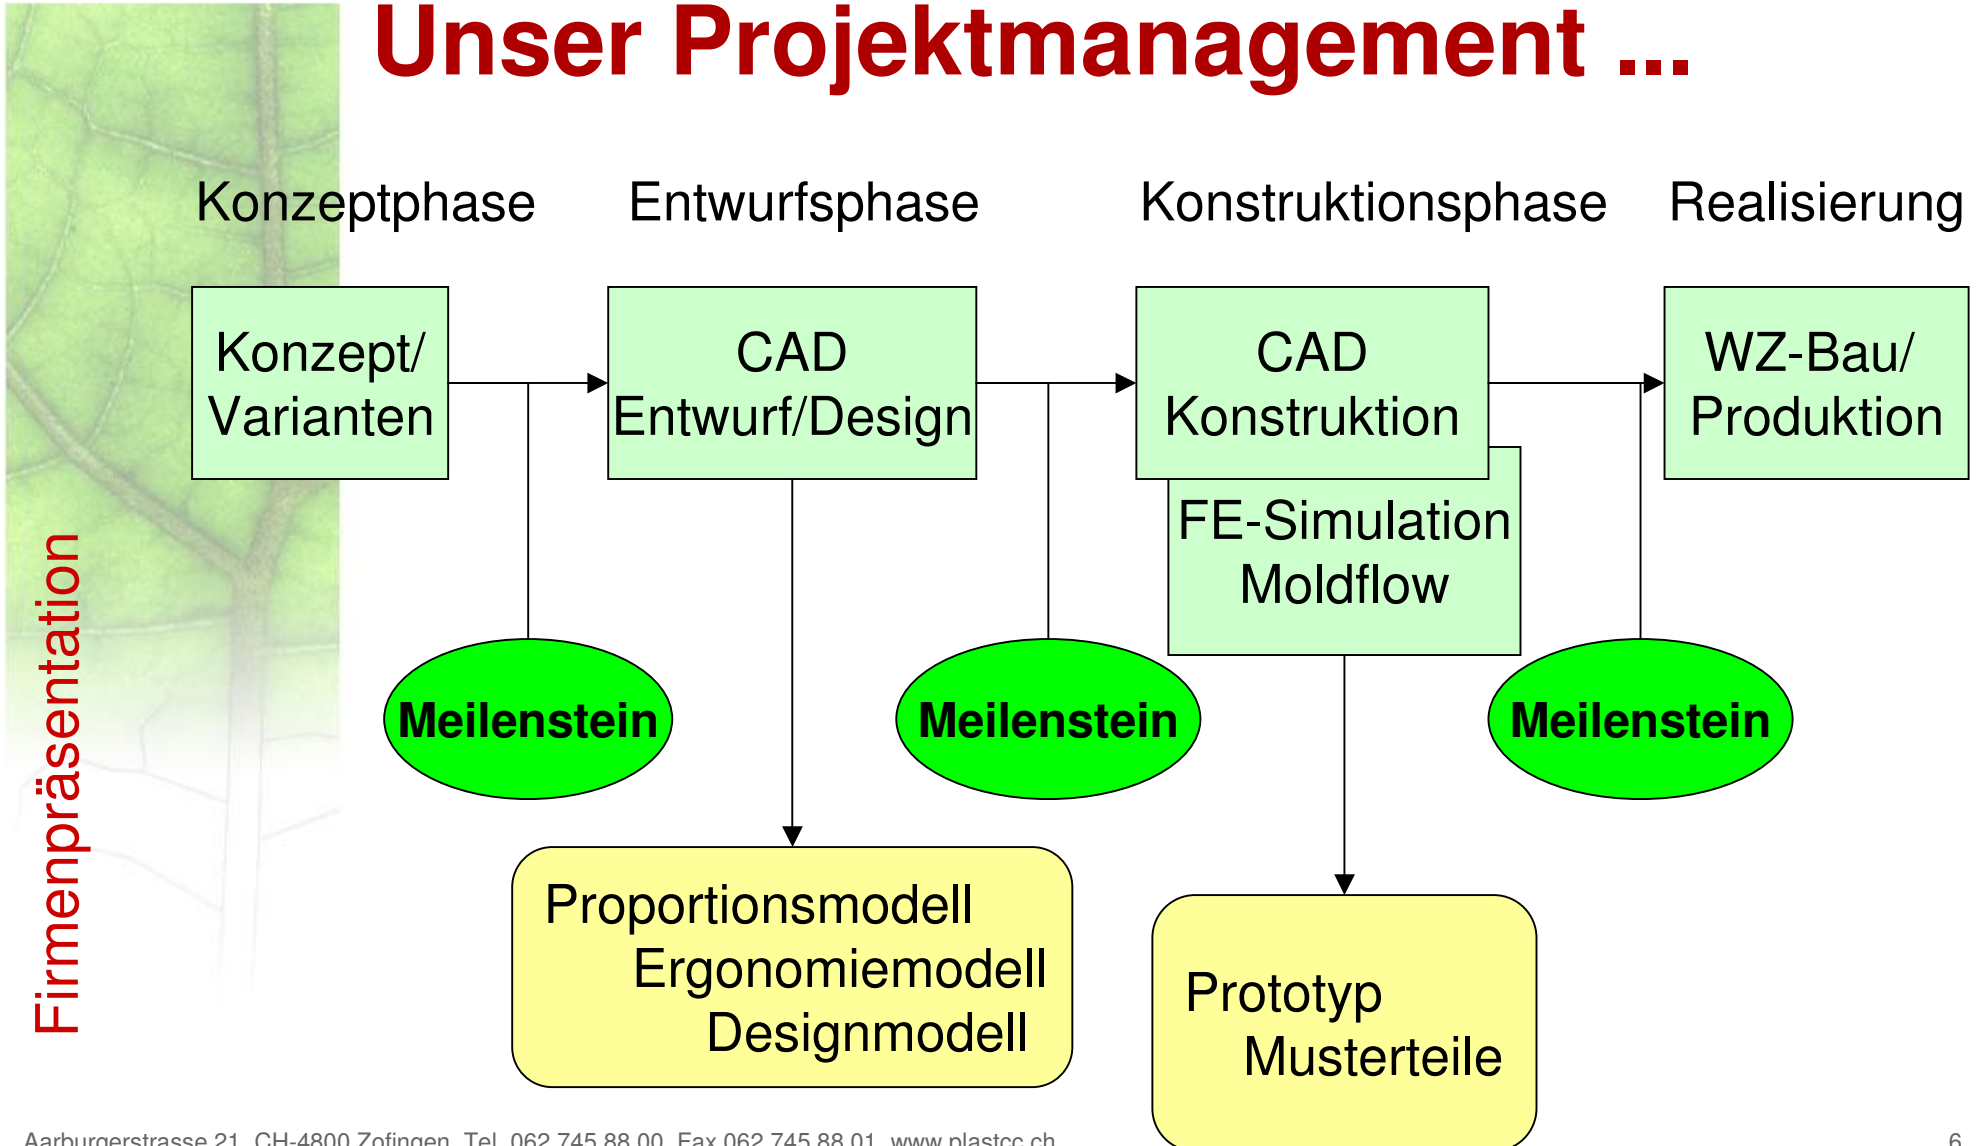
Unser Projektmanagement ...

Firmenpräsentation

Konzeptphase

Entwurfsphase

Konstruktionsphase

Realisierung

Konzept/ Varianten

CAD Entwurf/Design

CAD Konstruktion

WZ-Bau/ Produktion

FE-Simulation Moldflow

Meilenstein

Meilenstein

Meilenstein

Proportionsmodell
Ergonomiemodell
Designmodell

Prototyp
Musterteile

Aarburgerstrasse 21, CH-4800 Zofingen, Tel. 062 745 88 00, Fax 062 745 88 01, www.plastcc.ch

6